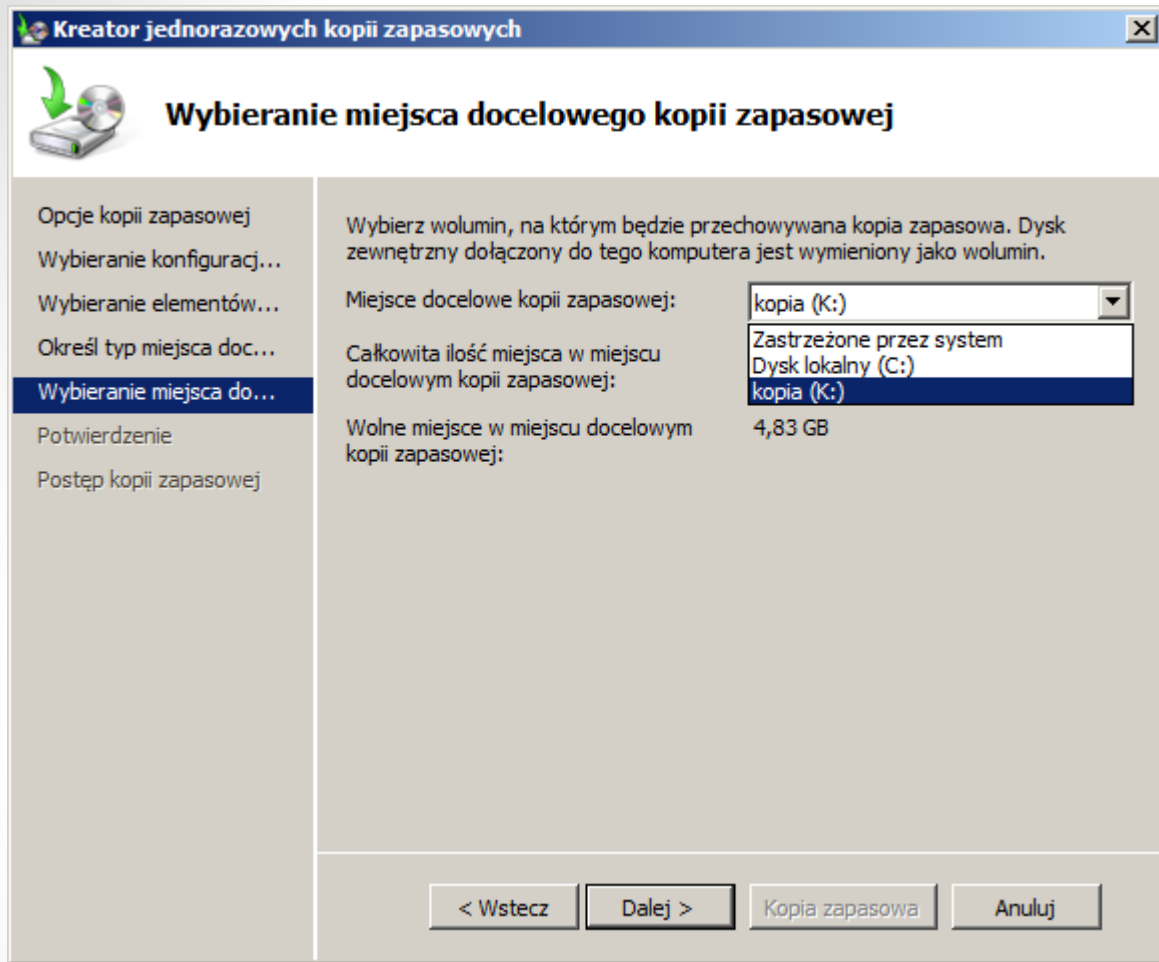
Kreator jednorazowych kopii zapasowych

Wybieranie miejsca docelowego kopii zapasowej

Opcje kopii zapasowej
Wybieranie konfiguracj...
Wybieranie elementów...
Określ typ miejsca doc...
Wybieranie miejsca do...
Potwierdzenie
Postęp kopii zapasowej

Wybierz wolumin, na którym będzie przechowywana kopia zapasowa. Dysk zewnętrzny dołączony do tego komputera jest wymieniony jako wolumin.

Miejsce docelowe kopii zapasowej: kopia (K:)

Zastrzeżone przez system
Dysk lokalny (C:)
kopia (K:)

Całkowita ilość miejsca w miejscu docelowym kopii zapasowej:

Wolne miejsce w miejscu docelowym kopii zapasowej: 4,83 GB

< Wstecz | Dalej > | Kopia zapasowa | Anuluj